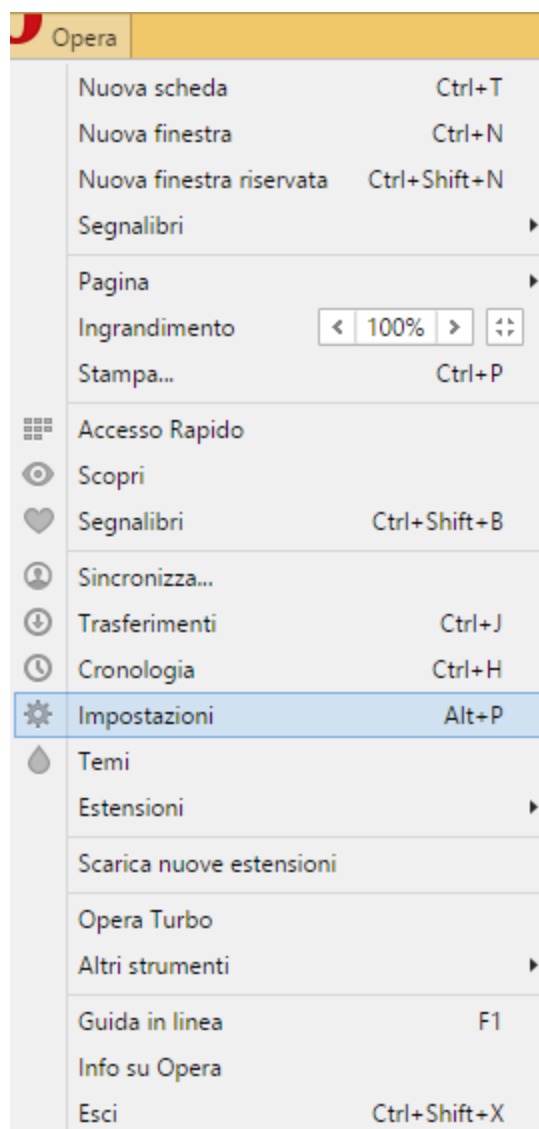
Opera

Nuova scheda Ctrl+T
Nuova finestra Ctrl+N
Nuova finestra riservata Ctrl+Shift+N
Segnalibri

Pagina
Ingrandimento < 100% >
Stampa... Ctrl+P

Accesso Rapido
Scopri
Segnalibri Ctrl+Shift+B

Sincronizza...
Trasferimenti Ctrl+J
Cronologia Ctrl+H
Impostazioni Alt+P
Temi
Estensioni

Scarica nuove estensioni

Opera Turbo
Altri strumenti

Guida in linea F1
Info su Opera
Esci Ctrl+Shift+X